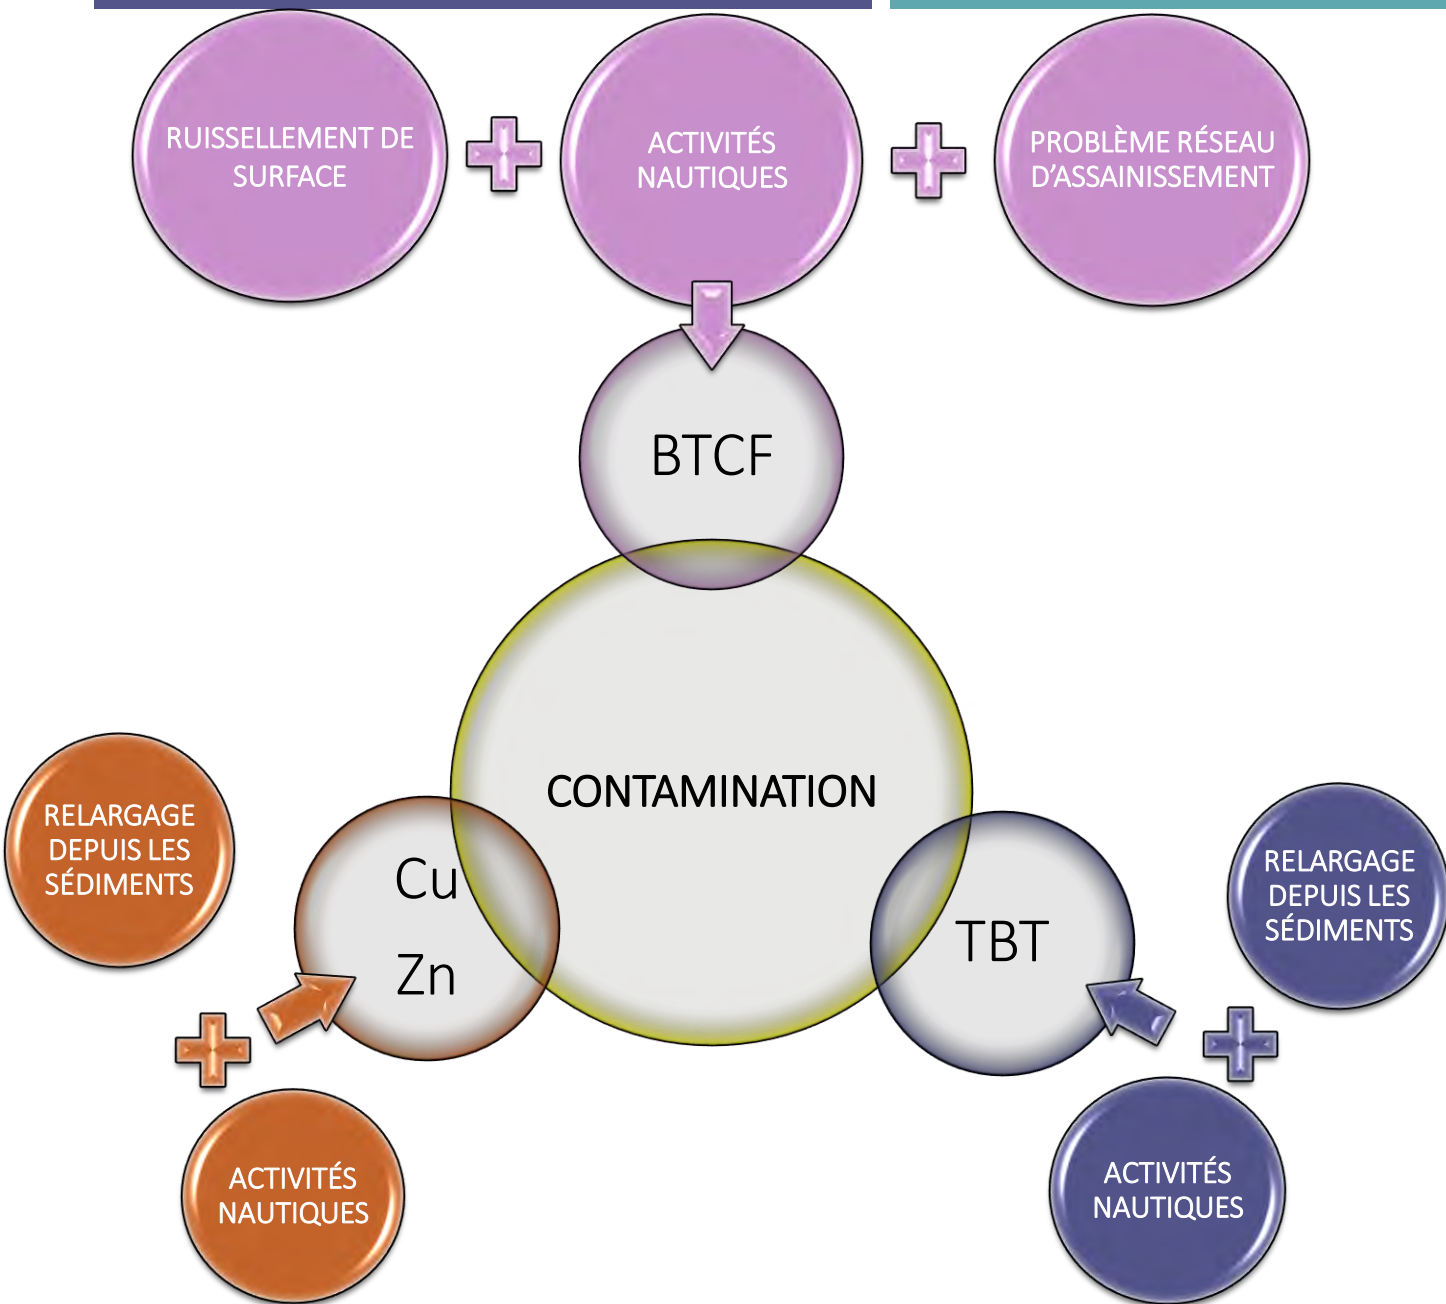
RUISSELLEMENT DE SURFACE

ACTIVITÉS NAUTIQUES

PROBLÈME RÉSEAU D'ASSAINISSEMENT

BTCF

CONTAMINATION

RELARGAGE DEPUIS LES SÉDIMENTS

Cu

Zn

TBT

RELARGAGE DEPUIS LES SÉDIMENTS

ACTIVITÉS NAUTIQUES

ACTIVITÉS NAUTIQUES